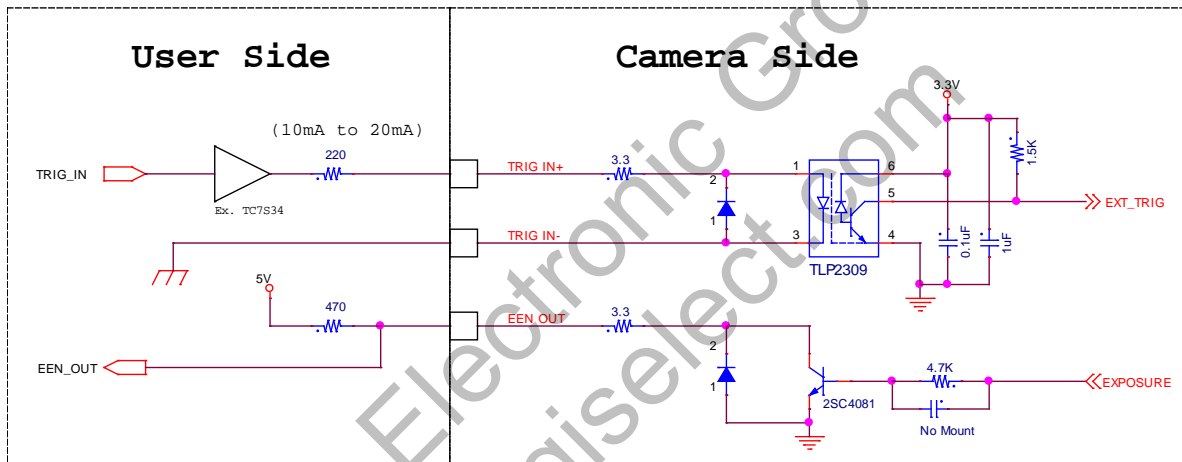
User Side

Camera Side

Electronic Gro

niselect.com

(10mA to 20mA)

TRIG_IN

220

Ex. TC7S34

5V

470

EEN_OUT

TRIG IN+

3.3

2

1

TRIG IN-

EEN OUT

3.3

2

1

1

6

5

3

4

TLP2309

3.3V

1.5K

EXT_TRIG

0.1uF

1uF

2SC4081

4.7K

EXPOSURE

No Mount